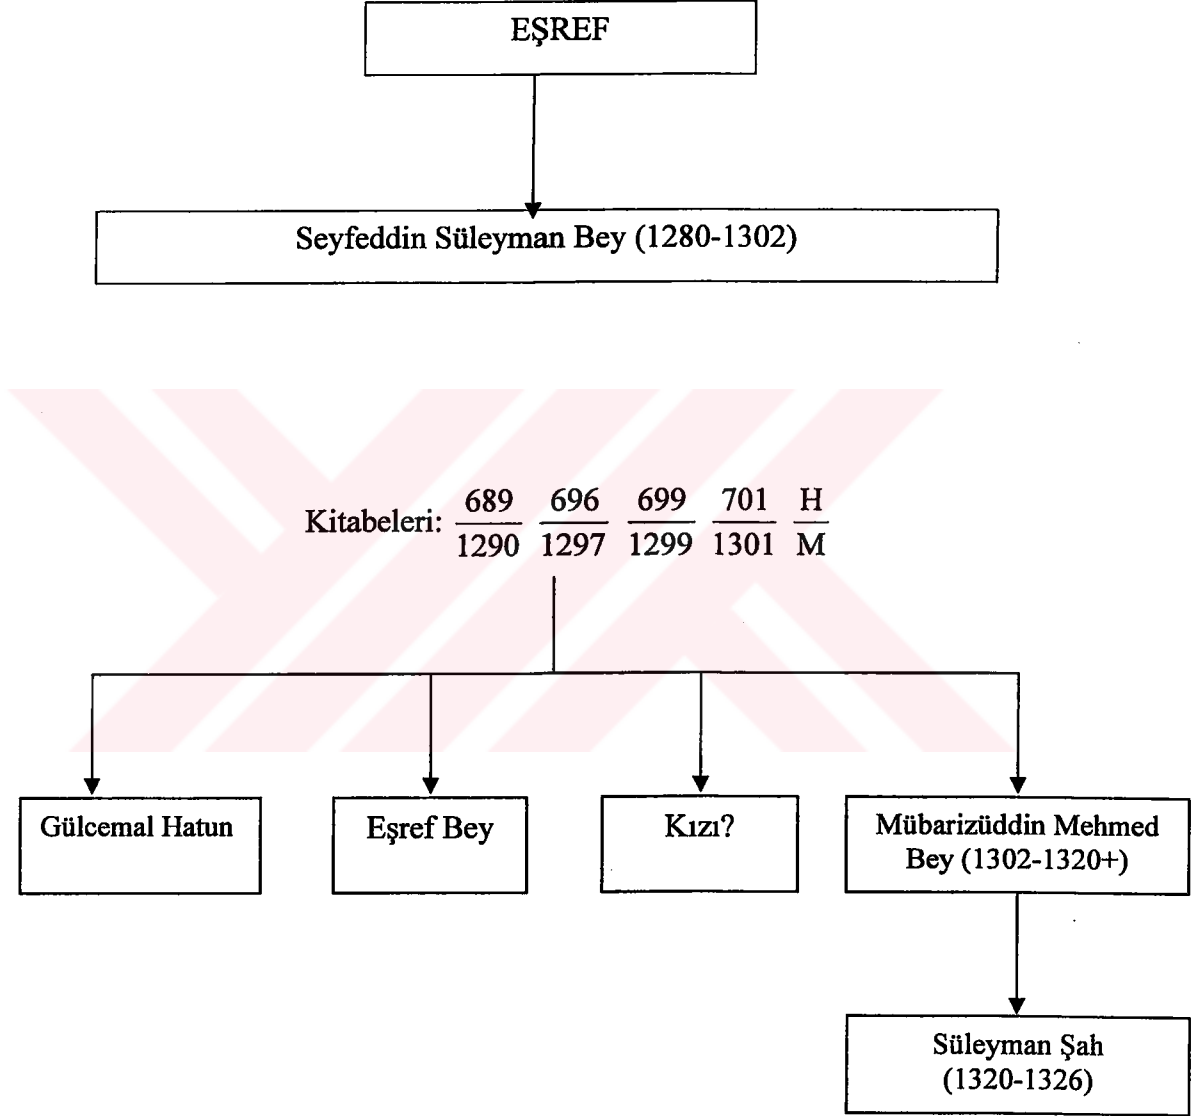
EŞREF

Seyfeddin Süleyman Bey (1280-1302)

Kitabeleri: $\frac{689}{1290}$ $\frac{696}{1297}$ $\frac{699}{1299}$ $\frac{701}{1301}$ $\frac{H}{M}$

Gülcemal Hatun

Eşref Bey

Kızı?

Mübarizüddin Mehmed Bey (1302-1320+)

Süleyman Şah (1320-1326)